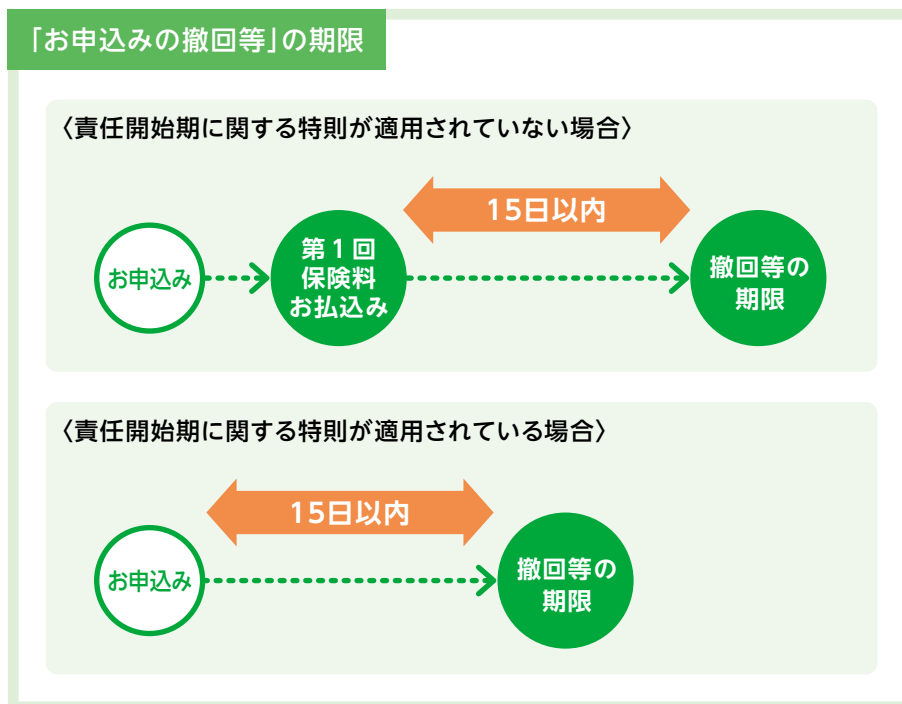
「お申込みの撤回等」の期限

〈責任開始期に関する特則が適用されていない場合〉

15日以内

お申込み

第１回
保険料
お払込み

撤回等の
期限

〈責任開始期に関する特則が適用されている場合〉

15日以内

お申込み

撤回等の
期限